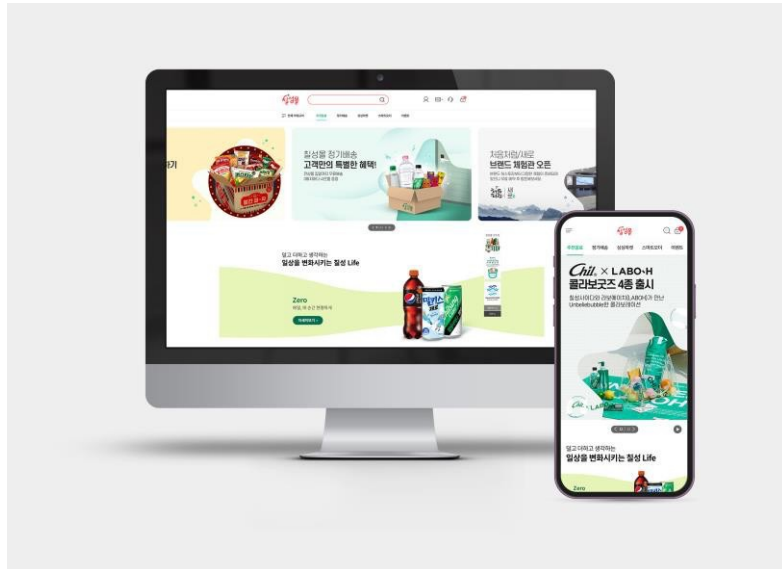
칠성몰

기

칠성몰 정기배송
고객만의 특별한 혜택!

처음처럼/새로
브랜드 체험관 오픈

맑고 더하고 생각하는
일상을 변화시키는 칠성 Life

Zero

칠성몰

Chil. X LABO•H
콜라보굿즈 4종 출시

맑고 더하고 생각하는
일상을 변화시키는 칠성 Life

Zero